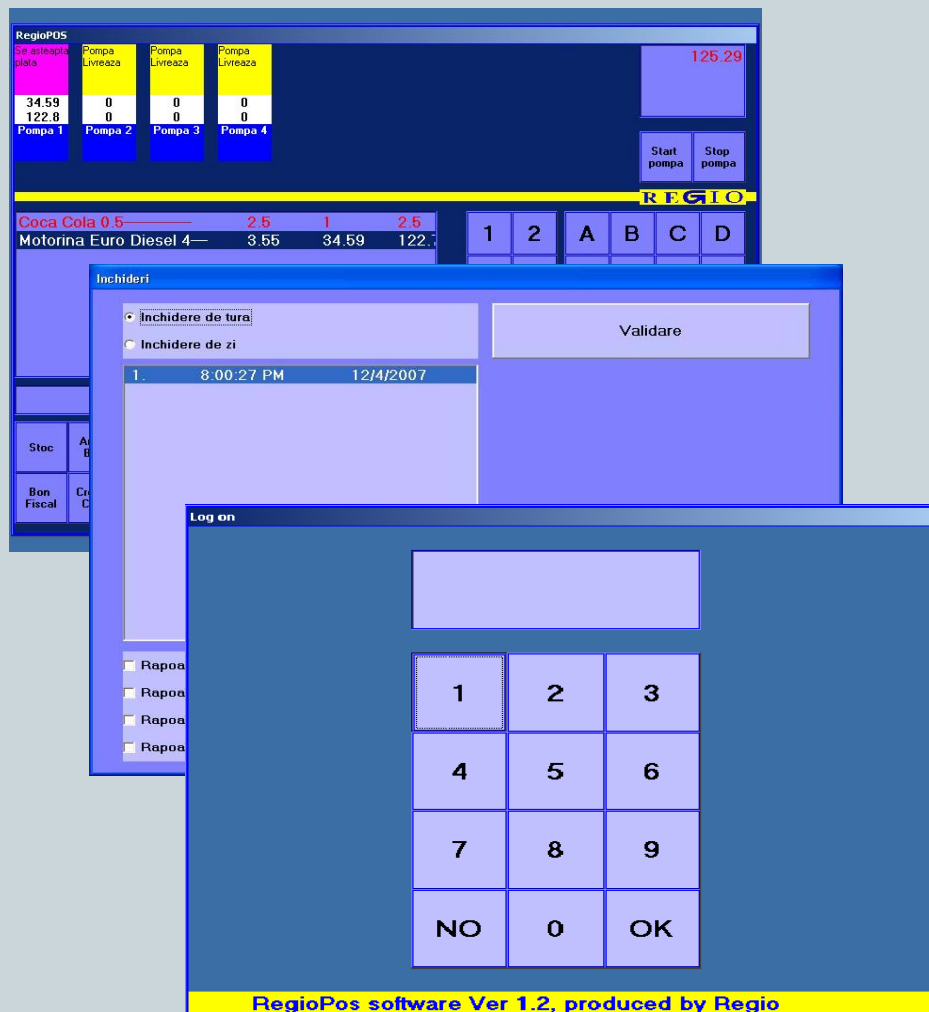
RegioPOS

Se asteapta plata
34.59
122.8
Pompa 1

Pompa Livreaza
0
0
Pompa 2

Pompa Livreaza
0
0
Pompa 3

Pompa Livreaza
0
0
Pompa 4

125.29

Start pompa
Stop pompa

REGIO

Coca Cola 0.5———— 2.5 1 2.5
Motorina Euro Diesel 4— 3.55 34.59 122.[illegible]

1 2 A B C D

Stoc
A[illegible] B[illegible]
Bon Fiscal
Cr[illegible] C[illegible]

Inchideri

Inchidere de tura
Inchidere de zi

Validare

1. 8:00:27 PM 12/4/2007

Rapoa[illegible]
Rapoa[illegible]
Rapoa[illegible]
Rapoa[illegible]

Log on

1 2 3
4 5 6
7 8 9
NO 0 OK

RegioPos software Ver 1.2, produced by Regio